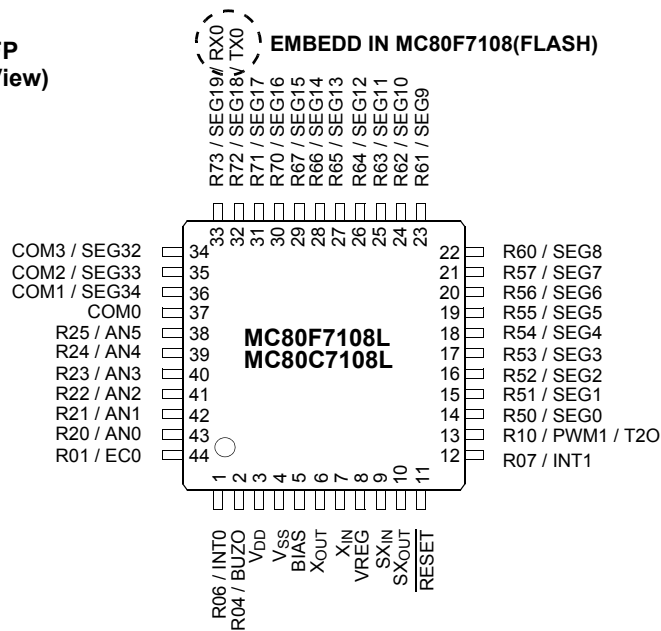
TP
View)

RX0
TX0
EMBEDD IN MC80F7108(FLASH)

R73 / SEG19/
R72 / SEG18/
R71 / SEG17
R70 / SEG16
R67 / SEG15
R66 / SEG14
R65 / SEG13
R64 / SEG12
R63 / SEG11
R62 / SEG10
R61 / SEG9

33 32 31 30 29 28 27 26 25 24 23

COM3 / SEG32 34
COM2 / SEG33 35
COM1 / SEG34 36
COM0 37
R25 / AN5 38
R24 / AN4 39
R23 / AN3 40
R22 / AN2 41
R21 / AN1 42
R20 / AN0 43
R01 / EC0 44

MC80F7108L
MC80C7108L

22 R60 / SEG8
21 R57 / SEG7
20 R56 / SEG6
19 R55 / SEG5
18 R54 / SEG4
17 R53 / SEG3
16 R52 / SEG2
15 R51 / SEG1
14 R50 / SEG0
13 R10 / PWM1 / T2O
12 R07 / INT1

1 2 3 4 5 6 7 8 9 10 11

R06 / INT0
R04 / BUZO
$V_{DD}$
$V_{SS}$
BIAS
$X_{OUT}$
$X_{IN}$
VREG
$SX_{IN}$
$SX_{OUT}$
$\overline{RESET}$